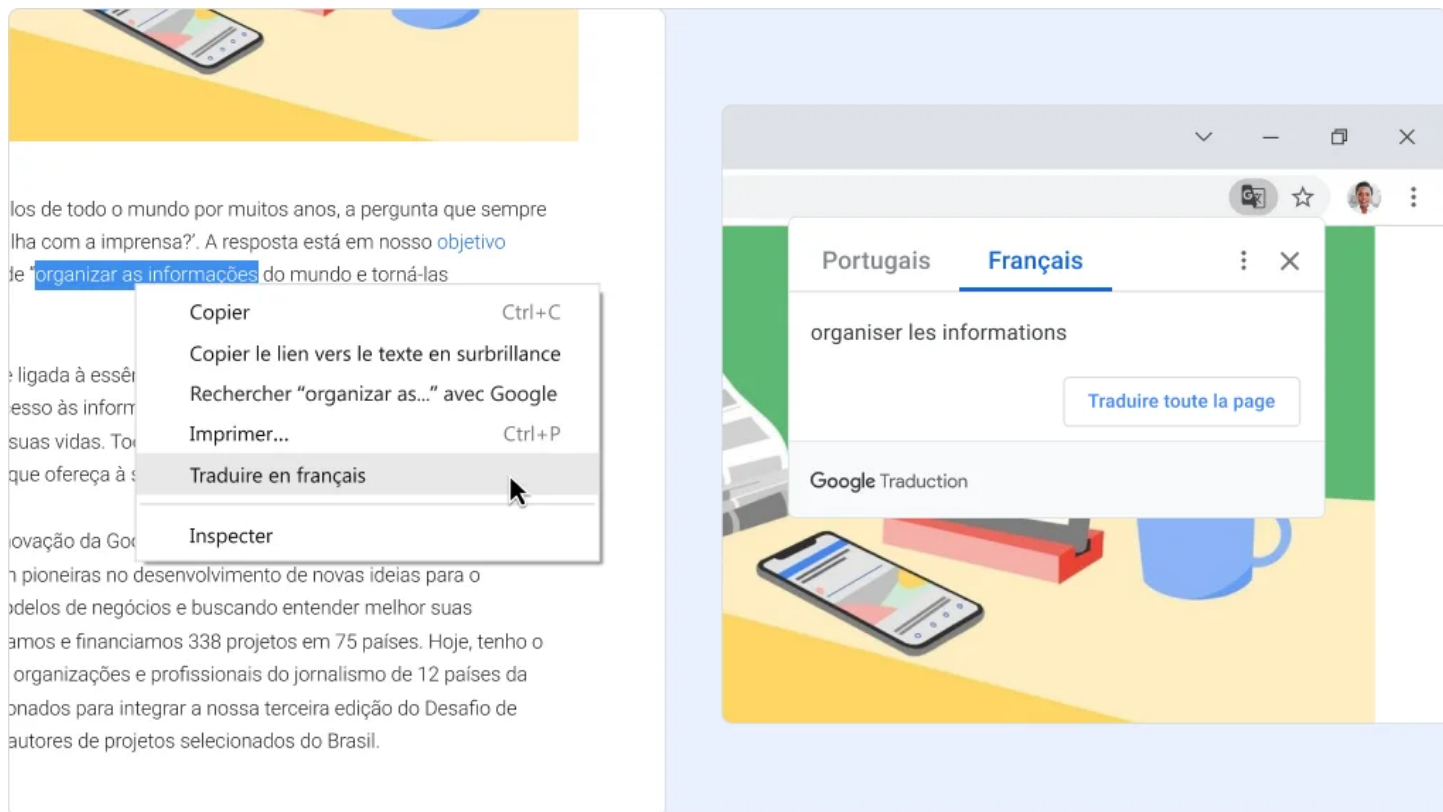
los de todo o mundo por muitos anos, a pergunta que sempre lha com a imprensa?'. A resposta está em nosso objetivo de "organizar as informações do mundo e torná-las

ligada à essê esso às inform suas vidas. To que ofereça à s

novação da Goo pioneiras no desenvolvimento de novas ideias para o odelos de negócios e buscando entender melhor suas amos e financiamos 338 projetos em 75 países. Hoje, tenho o organizações e profissionais do jornalismo de 12 países da onados para integrar a nossa terceira edição do Desafio de autores de projetos selecionados do Brasil.

Copier Ctrl+C
Copier le lien vers le texte en surbrillance
Rechercher “organizar as...” avec Google
Imprimer... Ctrl+P
Traduire en français
Inspecter

Portugais Français
organiser les informations
Traduire toute la page
Google Traduction